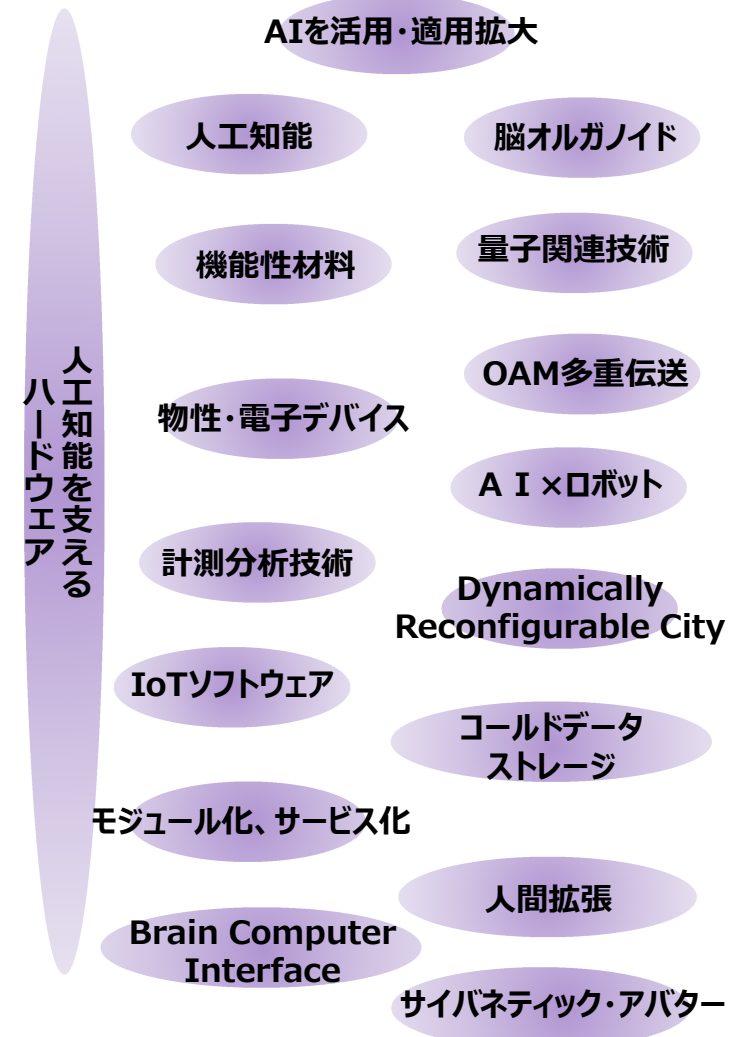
人工知能を支えるハードウェア

AIを活用・適用拡大

人工知能

脳オルガノイド

機能性材料

量子関連技術

OAM多重伝送

物性・電子デバイス

ＡＩ×ロボット

計測分析技術

Dynamically Reconfigurable City

IoTソフトウェア

コールドデータストレージ

モジュール化、サービス化

人間拡張

Brain Computer Interface

サイバネティック・アバター